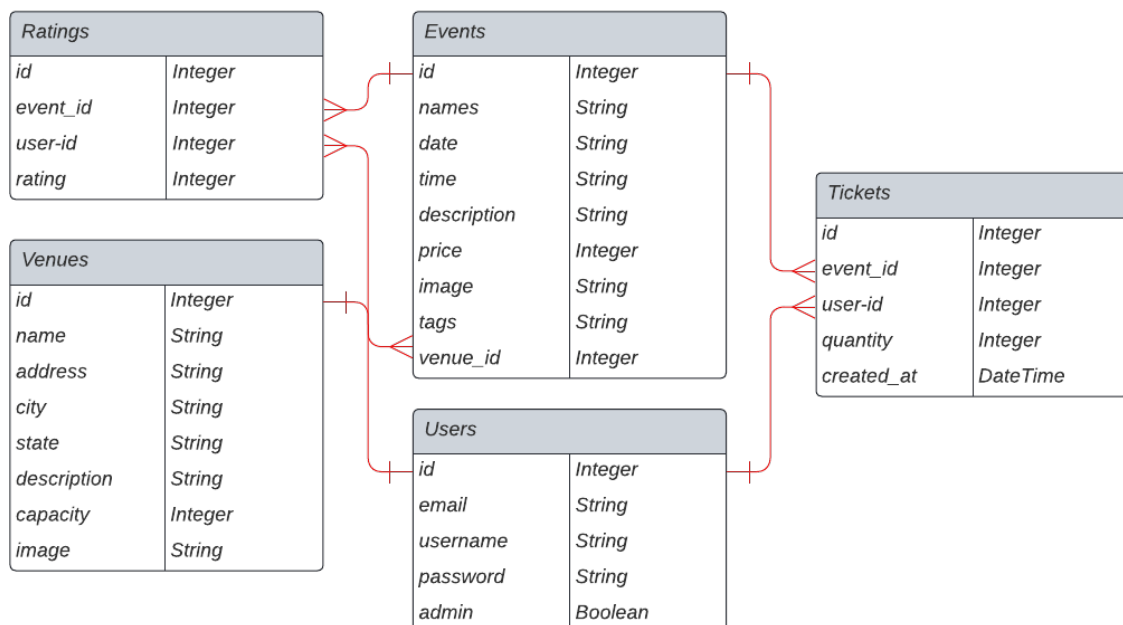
Ratings

| id | Integer |
|---|---|
| event_id | Integer |
| user-id | Integer |
| rating | Integer |

Venues

| id | Integer |
|---|---|
| name | String |
| address | String |
| city | String |
| state | String |
| description | String |
| capacity | Integer |
| image | String |

Events

| id | Integer |
|---|---|
| names | String |
| date | String |
| time | String |
| description | String |
| price | Integer |
| image | String |
| tags | String |
| venue_id | Integer |

Users

| id | Integer |
|---|---|
| email | String |
| username | String |
| password | String |
| admin | Boolean |

Tickets

| id | Integer |
|---|---|
| event_id | Integer |
| user-id | Integer |
| quantity | Integer |
| created_at | DateTime |